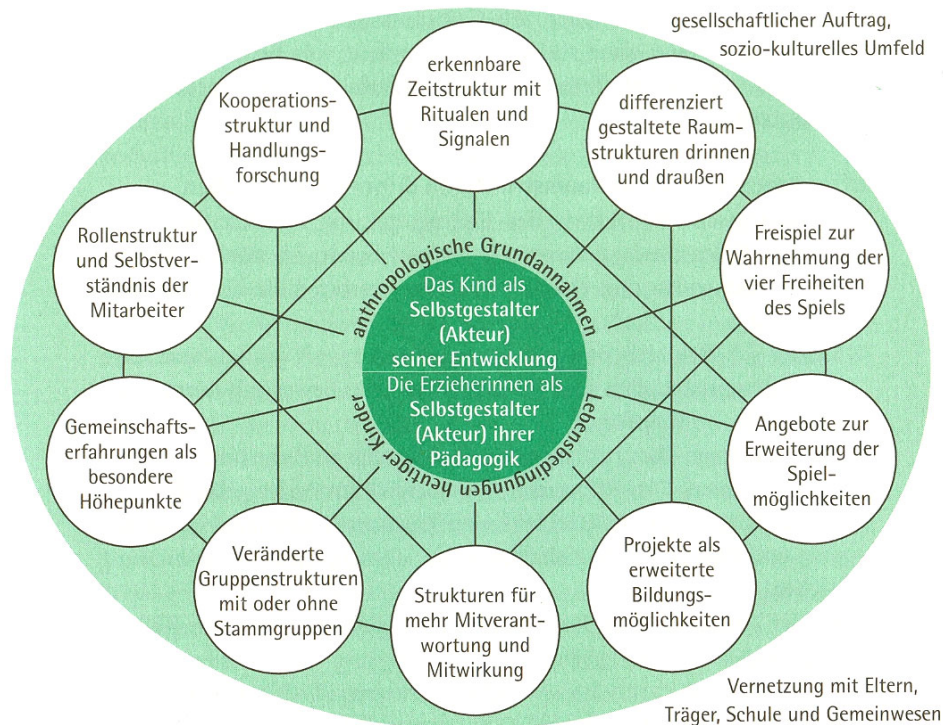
gesellschaftlicher Auftrag, sozio-kulturelles Umfeld

erkennbare Zeitstruktur mit Ritualen und Signalen

differenziert gestaltete Raumstrukturen drinnen und draußen

Freispiel zur Wahrnehmung der vier Freiheiten des Spiels

Angebote zur Erweiterung der Spielmöglichkeiten

Projekte als erweiterte Bildungsmöglichkeiten

Strukturen für mehr Mitverantwortung und Mitwirkung

Veränderte Gruppenstrukturen mit oder ohne Stammgruppen

Gemeinschaftserfahrungen als besondere Höhepunkte

Rollenstruktur und Selbstverständnis der Mitarbeiter

Kooperationsstruktur und Handlungsforschung

anthropologische Grundannahmen

Das Kind als Selbstgestalter (Akteur) seiner Entwicklung

Die Erzieherinnen als Selbstgestalter (Akteur) ihrer Pädagogik

Lebensbedingungen heutiger Kinder

Vernetzung mit Eltern, Träger, Schule und Gemeinwesen